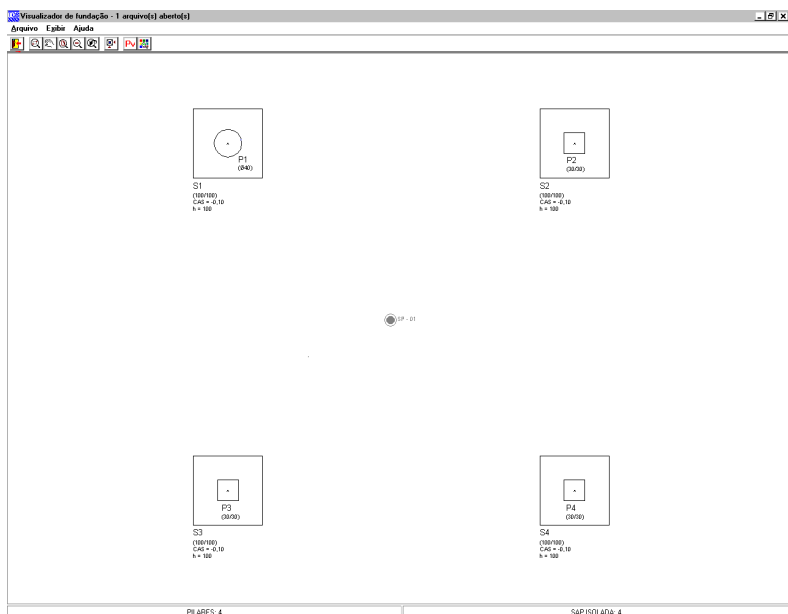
Visualizador de fundação - 1 arquivo(s) aberto(s)

Arquivo Exibir Ajuda

P1
(Ø40)

S1
(100/100)
CAS = -0,10
h = 100

P2
(30/30)

S2
(100/100)
CAS = -0,10
h = 100

SP - 01

P3
(30/30)

S3
(100/100)
CAS = -0,10
h = 100

P4
(30/30)

S4
(100/100)
CAS = -0,10
h = 100

PILARES: 4

SAP.ISOLADA: 4